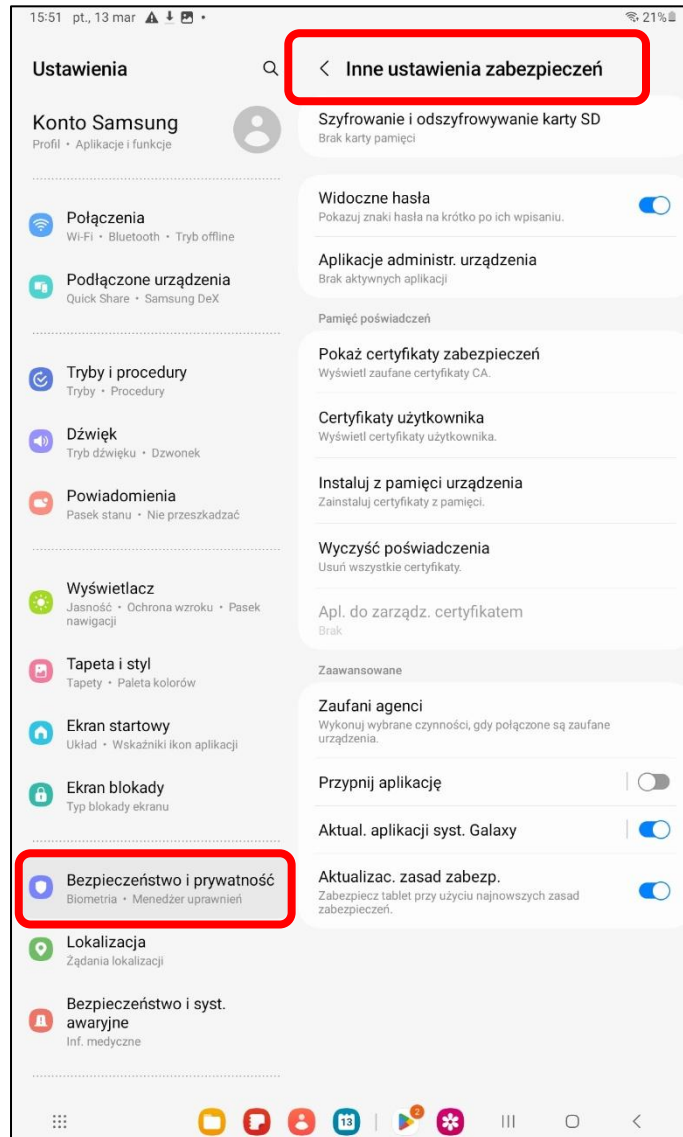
15:51 pt., 13 mar

21%

Ustawienia

Konto Samsung
Profil • Aplikacje i funkcje

Połączenia
Wi-Fi • Bluetooth • Tryb offline

Podłączone urządzenia
Quick Share • Samsung DeX

Tryby i procedury
Tryby • Procedury

Dźwięk
Tryb dźwięku • Dzwonek

Powiadomienia
Pasek stanu • Nie przeszkadzać

Wyświetlacz
Jasność • Ochrona wzroku • Pasek nawigacji

Tapeta i styl
Tapety • Paleta kolorów

Ekran startowy
Układ • Wskaźniki ikon aplikacji

Ekran blokady
Typ blokady ekranu

Bezpieczeństwo i prywatność
Biometria • Menedżer uprawnień

Lokalizacja
Żądania lokalizacji

Bezpieczeństwo i syst. awaryjne
Inf. medyczne

< Inne ustawienia zabezpieczeń

Szyfrowanie i odszyfrowywanie karty SD
Brak karty pamięci

Widoczne hasła
Pokazuj znaki hasła na krótko po ich wpisaniu.

Aplikacje administr. urządzenia
Brak aktywnych aplikacji

Pamięć poświadczeń

Pokaż certyfikaty zabezpieczeń
Wyświetl zaufane certyfikaty CA.

Certyfikaty użytkownika
Wyświetl certyfikaty użytkownika.

Instaluj z pamięci urządzenia
Zainstaluj certyfikaty z pamięci.

Wyczyść poświadczenia
Usuń wszystkie certyfikaty.

Apl. do zarządz. certyfikatem
Brak

Zaawansowane

Zaufani agenci
Wykonuj wybrane czynności, gdy połączone są zaufane urządzenia.

Przypnij aplikację

Aktual. aplikacji syst. Galaxy

Aktualizac. zasad zabezp.
Zabezpiecz tablet przy użyciu najnowszych zasad zabezpieczeń.

13
2